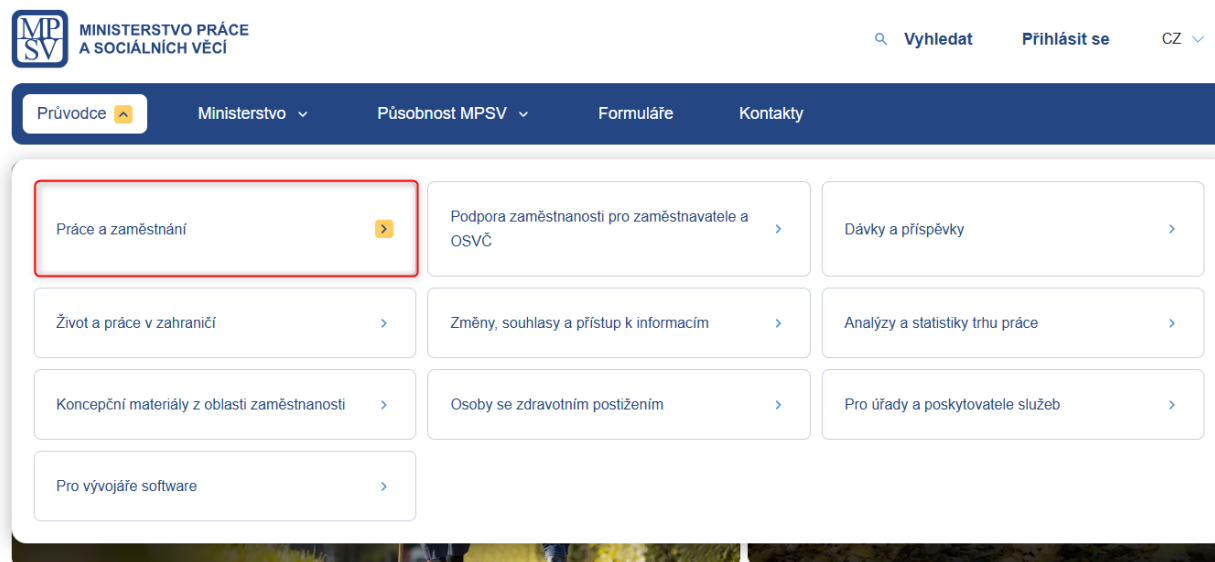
MPSV MINISTERSTVO PRÁCE A SOCIÁLNÍCH VĚCÍ

Vyhledat

Přihlásit se

CZ

Průvodce

Ministerstvo

Působnost MPSV

Formuláře

Kontakty

Práce a zaměstnání

Podpora zaměstnanosti pro zaměstnavatele a OSVČ

Dávky a příspěvky

Život a práce v zahraničí

Změny, souhlasy a přístup k informacím

Analýzy a statistiky trhu práce

Koncepční materiály z oblasti zaměstnanosti

Osoby se zdravotním postižením

Pro úřady a poskytovatele služeb

Pro vývojáře software